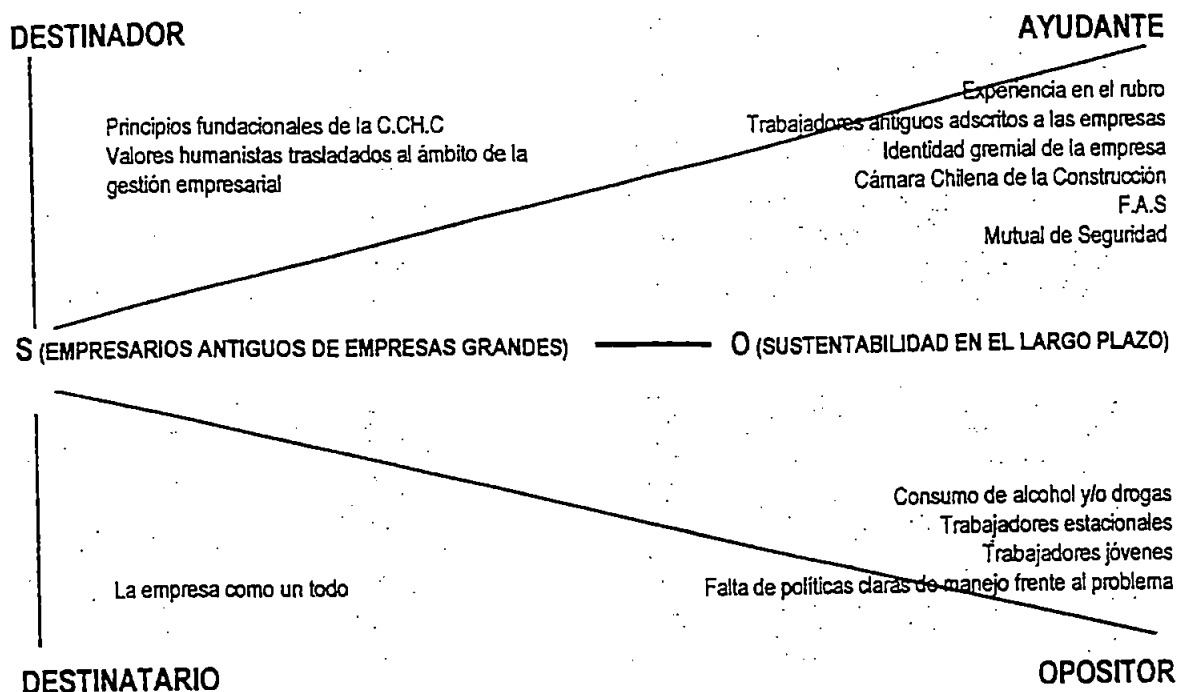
DESTINADOR

AYUDANTE

Principios fundacionales de la C.CH.C
Valores humanistas trasladados al ámbito de la gestión empresarial

Experiencia en el rubro
Trabajadores antiguos adscritos a las empresas
Identidad gremial de la empresa
Cámara Chilena de la Construcción
F.A.S
Mutual de Seguridad

S (EMPRESARIOS ANTIGUOS DE EMPRESAS GRANDES) — O (SUSTENTABILIDAD EN EL LARGO PLAZO)

Consumo de alcohol y/o drogas
Trabajadores estacionales
Trabajadores jóvenes
Falta de políticas claras de manejo frente al problema

La empresa como un todo

DESTINATARIO

OPOSITOR